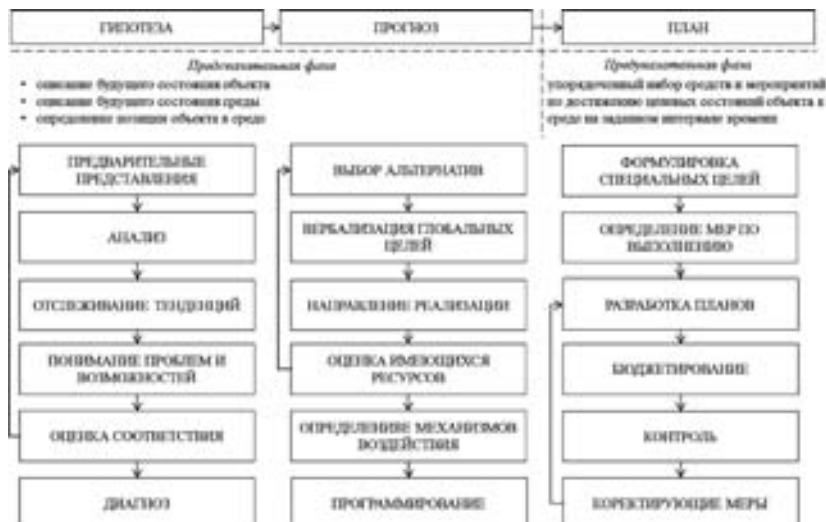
ГИПОТЕЗА

ПРОГНОЗ

ПЛАН

Предсказательная фаза

- описание будущего состояния объекта
- описание будущего состояния среды
- определение позиции объекта в среде

Предписательная фаза

упорядоченный выбор средств и мероприятий по достижению целевых состояний объекта в среде на заданном интервале времени

ПРЕДВАРИТЕЛЬНЫЕ ПРЕДСТАВЛЕНИЯ

АНАЛИЗ

ОТСЛЕЖИВАНИЕ ТЕНДЕНЦИЙ

ПОНИМАНИЕ ПРОБЛЕМ И ВОЗМОЖНОСТЕЙ

ОЦЕНКА СООТВЕТСТВИЯ

ДИАГНОЗ

ВЫБОР АЛЬТЕРНАТИВ

ВЕРБАЛИЗАЦИЯ ГЛОБАЛЬНЫХ ЦЕЛЕЙ

НАПРАВЛЕНИЕ РЕАЛИЗАЦИИ

ОЦЕНКА ИМЕЮЩИХСЯ РЕСУРСОВ

ОПРЕДЕЛЕНИЕ МЕХАНИЗМОВ ВОЗДЕЙСТВИЯ

ПРОГРАММИРОВАНИЕ

ФОРМУЛИРОВКА СПЕЦИАЛЬНЫХ ЦЕЛЕЙ

ОПРЕДЕЛЕНИЕ МЕР ПО ВЫПОЛНЕНИЮ

РАЗРАБОТКА ПЛАНОВ

БЮДЖЕТИРОВАНИЕ

КОНТРОЛЬ

КОРРЕКТИРУЮЩИЕ МЕРЫ